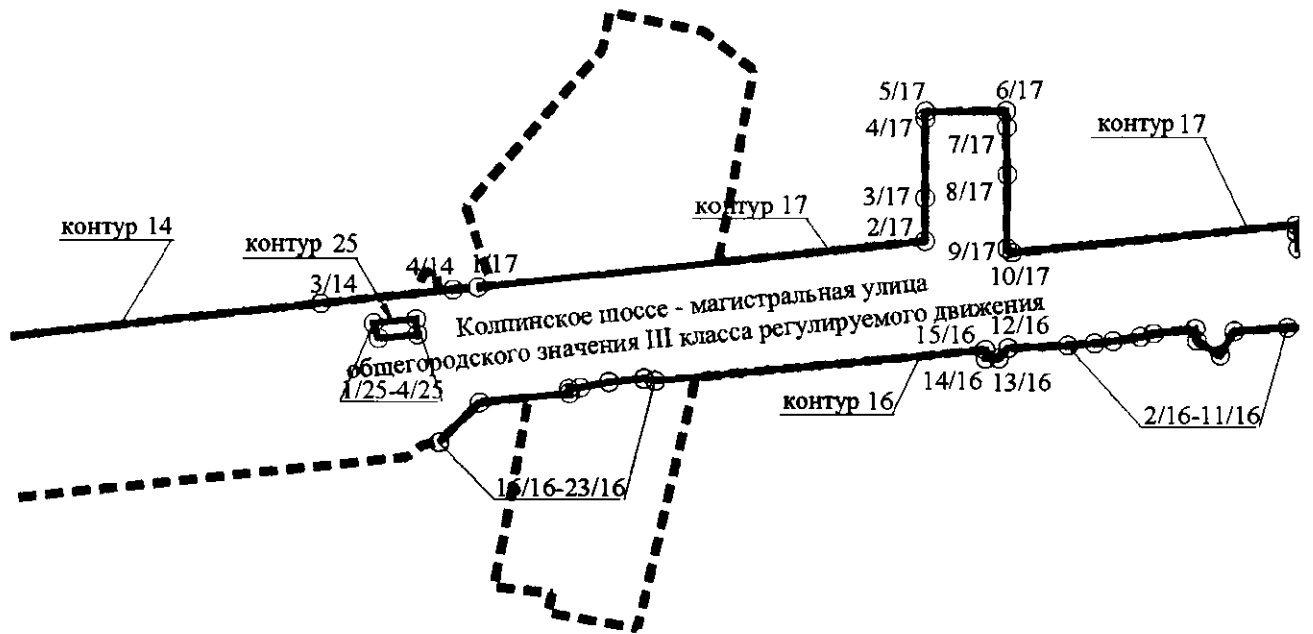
5/17
6/17
4/17
7/17
контур 17
3/17
8/17
контур 17
2/17
9/17
10/17
контур 14
контур 25
4/14
1/17
3/14
Колпинское шоссе - магистральная улица
общегородского значения III класса регулируемого движения
15/16
12/16
1/25-4/25
14/16
13/16
контур 16
2/16-11/16
16/16-23/16